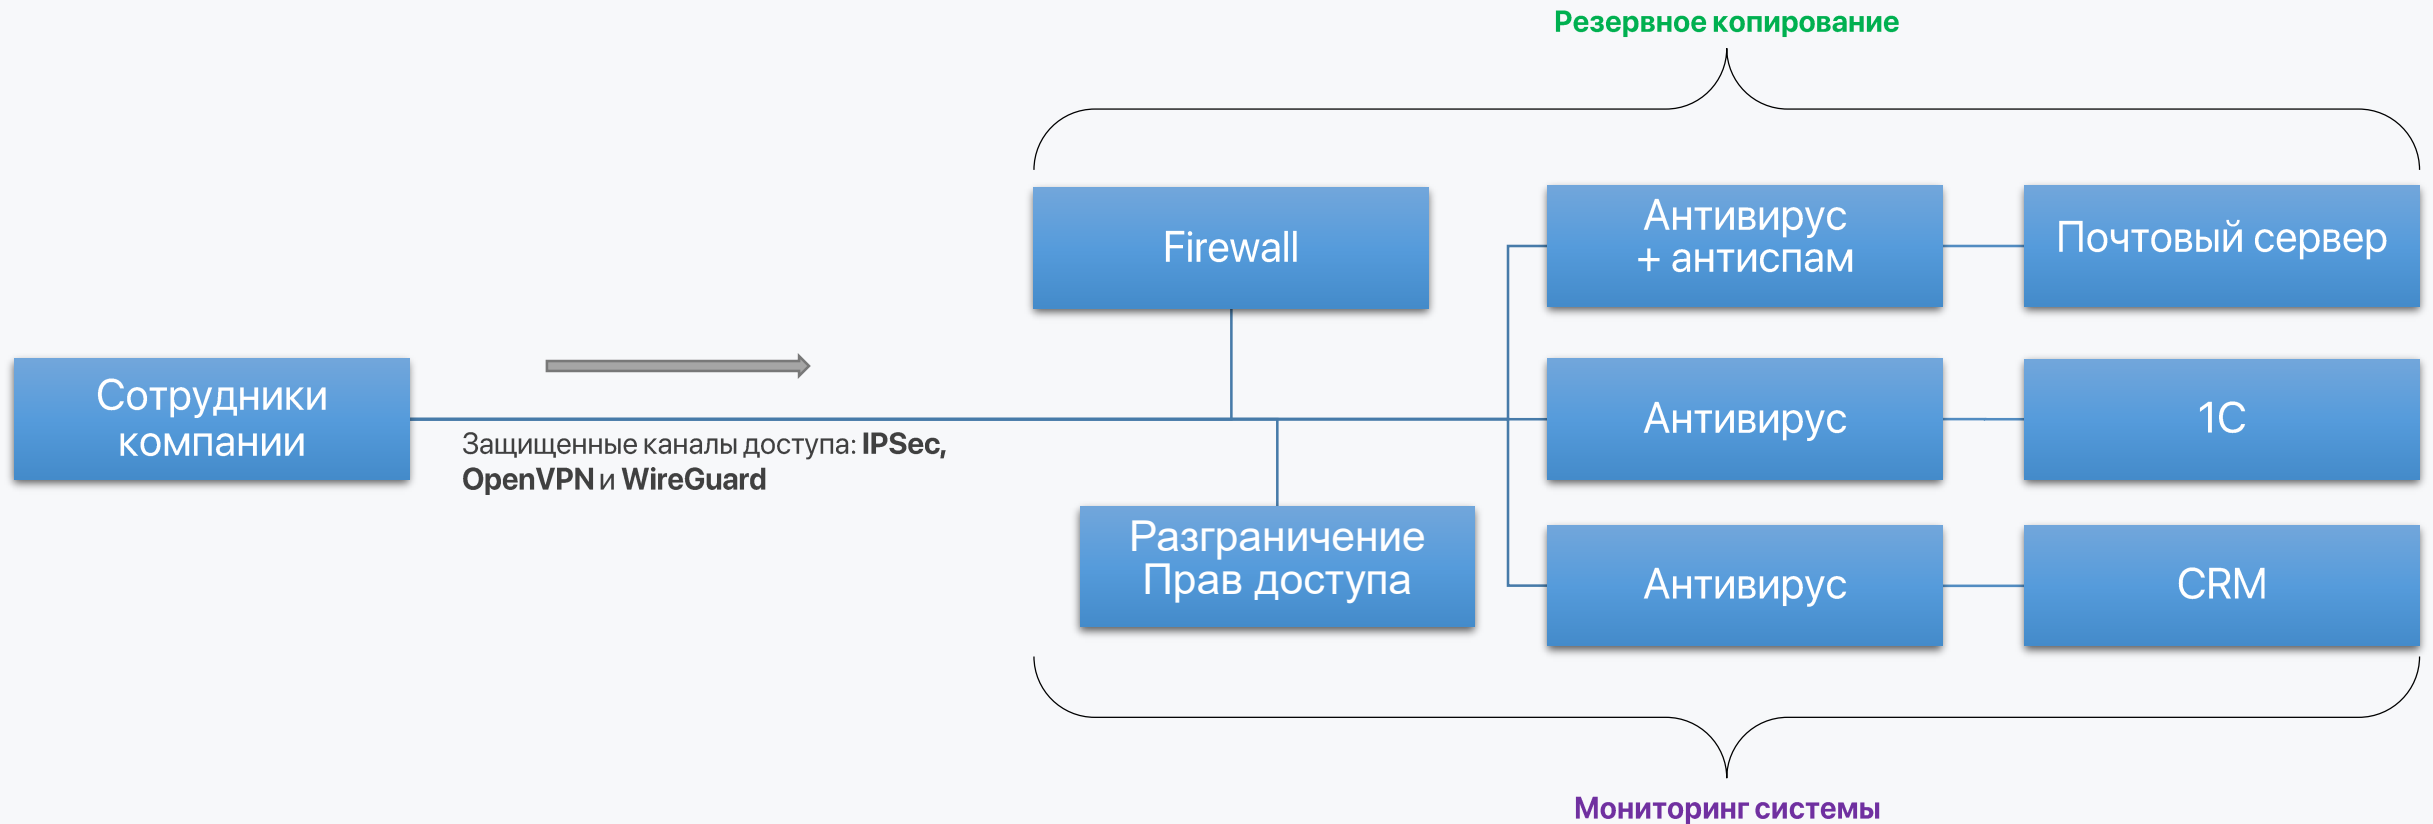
Резервное копирование

Сотрудники компании

Защищенные каналы доступа: IPSec, OpenVPN и WireGuard

Firewall

Разграничение Прав доступа

Антивирус + антиспам

Почтовый сервер

Антивирус

1С

Антивирус

CRM

Мониторинг системы